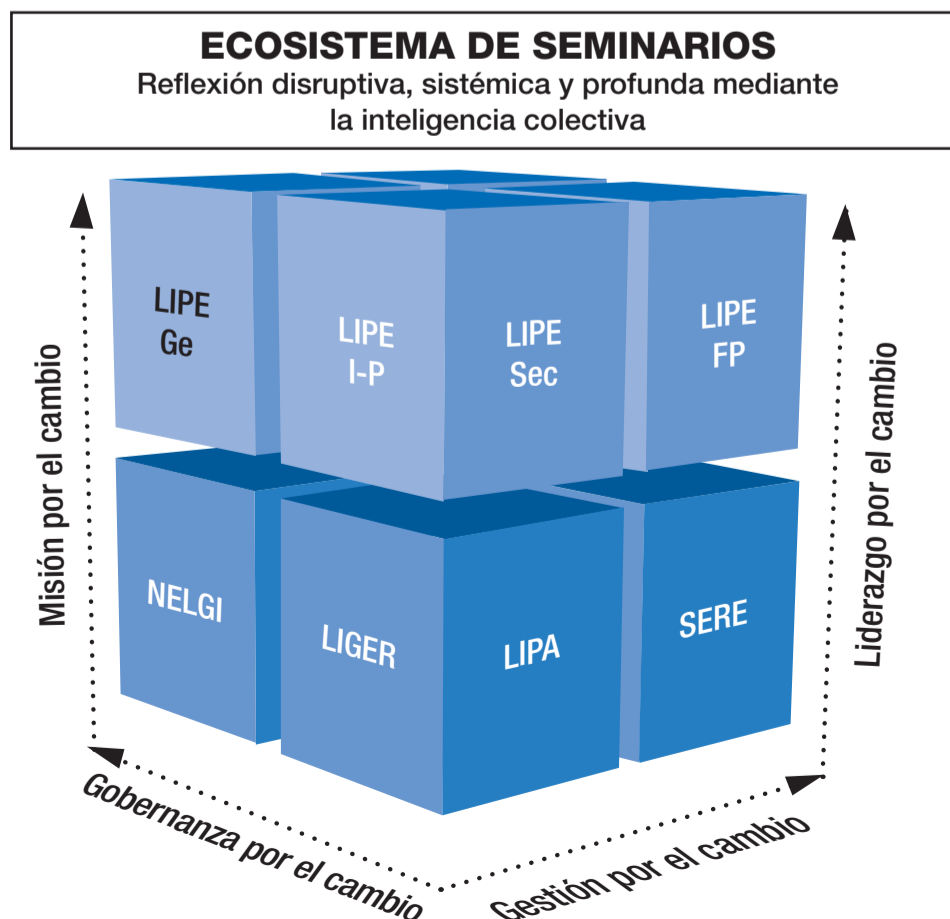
ECOSISTEMA DE SEMINARIOS
Reflexión disruptiva, sistémica y profunda mediante la inteligencia colectiva

LIPE
Ge

LIPE
I-P

LIPE
Sec

LIPE
FP

NELGI

LIGER

LIPA

SERE

Misión por el cambio

Liderazgo por el cambio

Gobernanza por el cambio

Gestión por el cambio